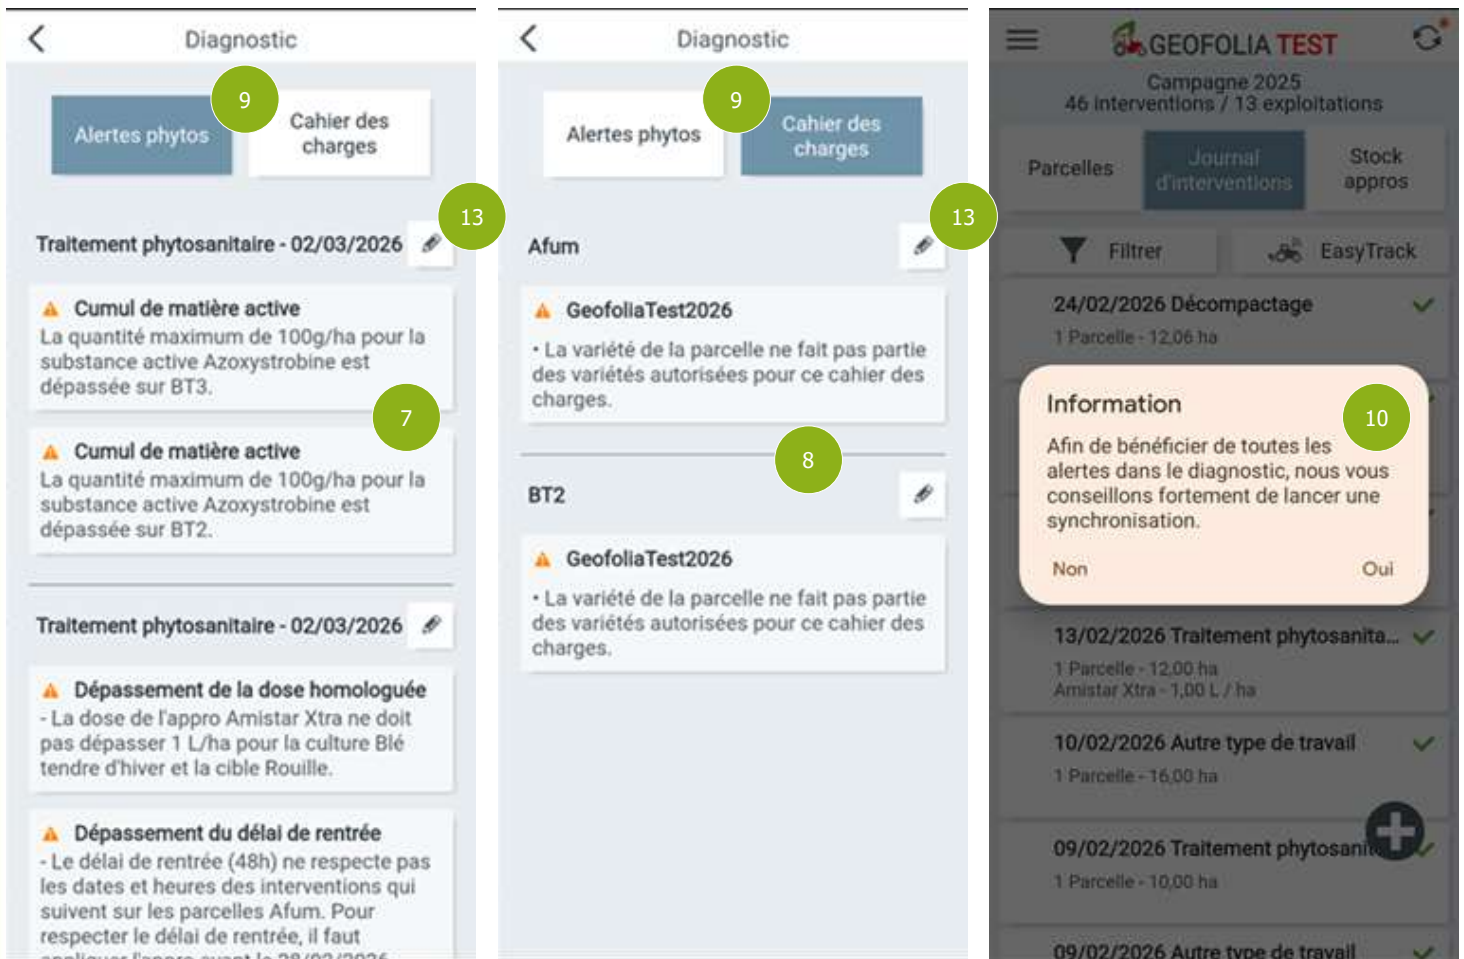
Diagnostic

9

Alertes phytos

Cahier des charges

13

Traitement phytosanitaire - 02/03/2026

Cumul de matière active
La quantité maximum de 100g/ha pour la substance active Azoxystrobine est dépassée sur BT3.

7

Cumul de matière active
La quantité maximum de 100g/ha pour la substance active Azoxystrobine est dépassée sur BT2.

Traitement phytosanitaire - 02/03/2026

Dépassement de la dose homologuée
- La dose de l'appro Amistar Xtra ne doit pas dépasser 1 L/ha pour la culture Blé tendre d'hiver et la cible Rouille.

Dépassement du délai de rentrée
- Le délai de rentrée (48h) ne respecte pas les dates et heures des interventions qui suivent sur les parcelles Afum. Pour respecter le délai de rentrée, il faut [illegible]

Diagnostic

9

Alertes phytos

Cahier des charges

13

Afum

GeofoliaTest2026
• La variété de la parcelle ne fait pas partie des variétés autorisées pour ce cahier des charges.

8

BT2

GeofoliaTest2026
• La variété de la parcelle ne fait pas partie des variétés autorisées pour ce cahier des charges.

GEOFOLIA TEST
Campagne 2025
46 interventions / 13 exploitations

Parcelles

Journal d'interventions

Stock appros

Filtrer

EasyTrack

24/02/2026 Décompactage
1 Parcelle - 12,06 ha

Information

10

Afin de bénéficier de toutes les alertes dans le diagnostic, nous vous conseillons fortement de lancer une synchronisation.

Non

Oui

13/02/2026 Traitement phytosanita...
1 Parcelle - 12,00 ha
Amistar Xtra - 1,00 L / ha

10/02/2026 Autre type de travail
1 Parcelle - 16,00 ha

09/02/2026 Traitement phytosani
1 Parcelle - 10,00 ha

09/02/2026 Autre type de travail